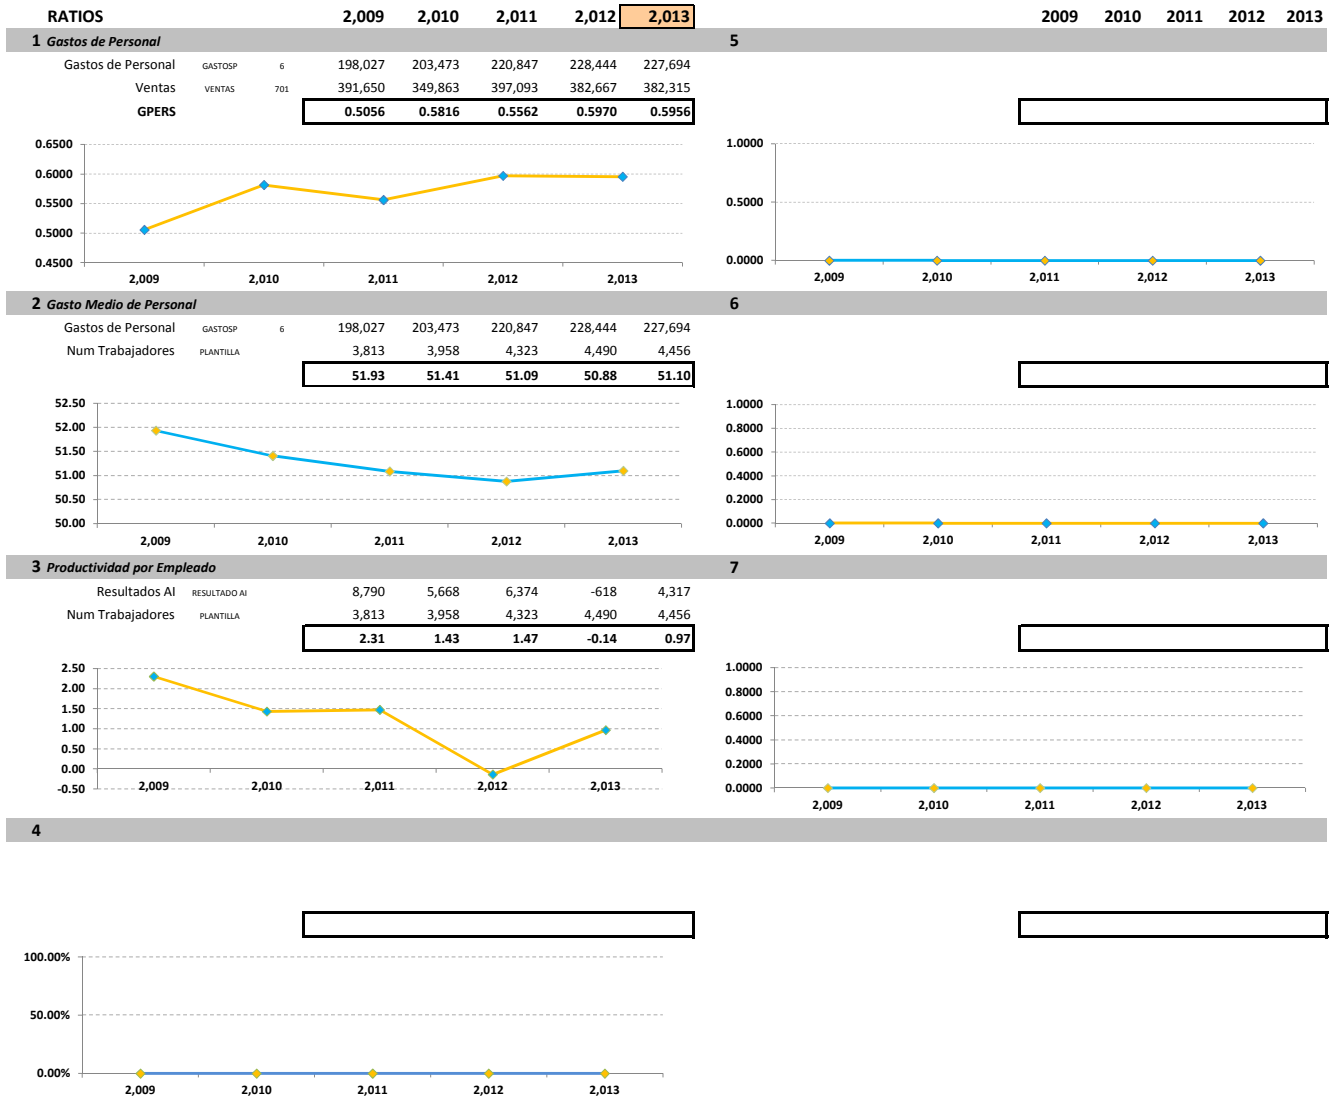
RATIOS 2,009 2,010 2,011 2,012 2,013 2009 2010 2011 2012 2013

1 Gastos de Personal

5

| | | | 2,009 | 2,010 | 2,011 | 2,012 | 2,013 |
|---|---|---|---|---|---|---|---|
| Gastos de Personal | GASTOSP | 6 | 198,027 | 203,473 | 220,847 | 228,444 | 227,694 |
| Ventas | VENTAS | 701 | 391,650 | 349,863 | 397,093 | 382,667 | 382,315 |
| GPERS | | | 0.5056 | 0.5816 | 0.5562 | 0.5970 | 0.5956 |

0.6500
0.6000
0.5500
0.5000
0.4500
2,009 2,010 2,011 2,012 2,013

1.0000
0.5000
0.0000
2,009 2,010 2,011 2,012 2,013

2 Gasto Medio de Personal

6

| | | | 2,009 | 2,010 | 2,011 | 2,012 | 2,013 |
|---|---|---|---|---|---|---|---|
| Gastos de Personal | GASTOSP | 6 | 198,027 | 203,473 | 220,847 | 228,444 | 227,694 |
| Num Trabajadores | PLANTILLA | | 3,813 | 3,958 | 4,323 | 4,490 | 4,456 |
| | | | 51.93 | 51.41 | 51.09 | 50.88 | 51.10 |

52.50
52.00
51.50
51.00
50.50
50.00
2,009 2,010 2,011 2,012 2,013

1.0000
0.8000
0.6000
0.4000
0.2000
0.0000
2,009 2,010 2,011 2,012 2,013

3 Productividad por Empleado

7

| | | 2,009 | 2,010 | 2,011 | 2,012 | 2,013 |
|---|---|---|---|---|---|---|
| Resultados AI | RESULTADO AI | 8,790 | 5,668 | 6,374 | -618 | 4,317 |
| Num Trabajadores | PLANTILLA | 3,813 | 3,958 | 4,323 | 4,490 | 4,456 |
| | | 2.31 | 1.43 | 1.47 | -0.14 | 0.97 |

2.50
2.00
1.50
1.00
0.50
0.00
-0.50
2,009 2,010 2,011 2,012 2,013

1.0000
0.8000
0.6000
0.4000
0.2000
0.0000
2,009 2,010 2,011 2,012 2,013

4

100.00%
50.00%
0.00%
2,009 2,010 2,011 2,012 2,013